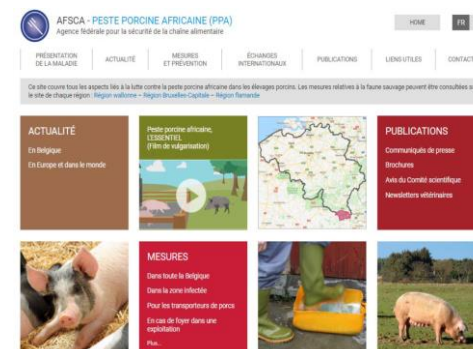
AFSCA - PESTE PORCINE AFRICAINE (PPA)
Agence fédérale pour la sécurité de la chaîne alimentaire

HOME FR

PRÉSENTATION DE LA MALADIE
ACTUALITÉ
MESURES ET PRÉVENTION
ÉCHANGES INTERNATIONAUX
PUBLICATIONS
LIENS UTILES
CONTACT

Ce site couvre tous les aspects liés à la lutte contre la peste porcine africaine dans les élevages porcins. Les mesures relatives à la faune sauvage peuvent être consultées su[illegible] le site de chaque région : Région wallonne – Région Bruxelles-Capitale – Région flamande

ACTUALITÉ
En Belgique
En Europe et dans le monde

Peste porcine africaine, L'ESSENTIEL (Film de vulgarisation)

PUBLICATIONS
Communiqués de presse
Brochures
Avis du Comité scientifique
Newsletters vétérinaires

MESURES
Dans toute la Belgique
Dans la zone infectée
Pour les transporteurs de porcs
En cas de foyer dans une exploitation
Plus...